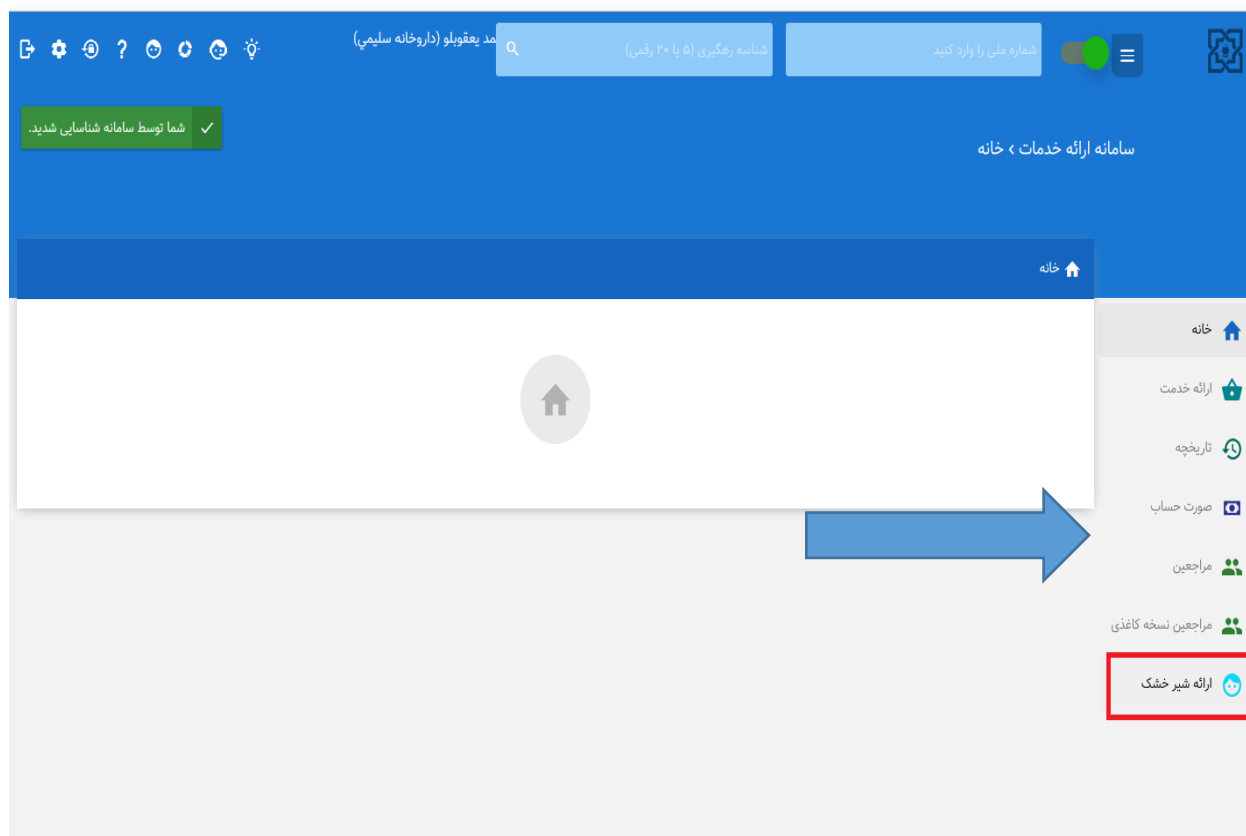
شماره ملی را وارد کنید

شناسه رهگیری (۵ یا ۲۰ رقمی)

مد یعقوبلو (داروخانه سلیمی)

شما توسط سامانه شناسایی شدید.

سامانه ارائه خدمات › خانه

خانه

خانه

ارائه خدمت

تاریخچه

صورت حساب

مراجعین

مراجعین نسخه کاغذی

ارائه شیر خشک